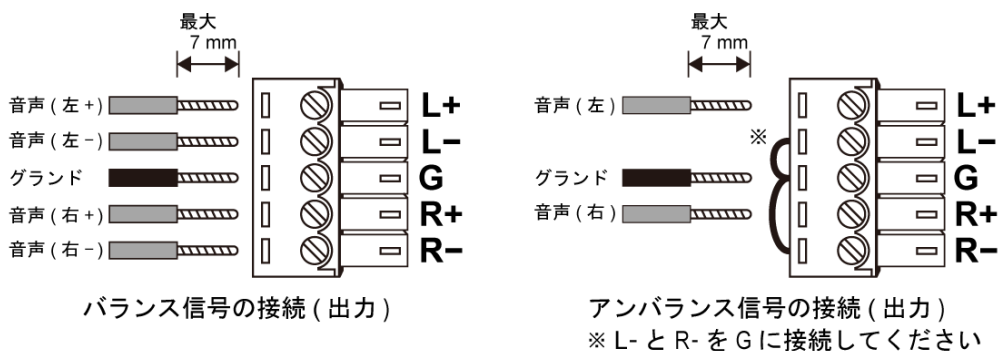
最大
7 mm

音声 ( 左 + )
音声 ( 左 − )
グランド
音声 ( 右 + )
音声 ( 右 − )

L+
L−
G
R+
R−

バランス信号の接続 ( 出力 )

最大
7 mm

音声 ( 左 )
※
グランド
音声 ( 右 )

L+
L−
G
R+
R−

アンバランス信号の接続 ( 出力 )
※ L- と R- を G に接続してください